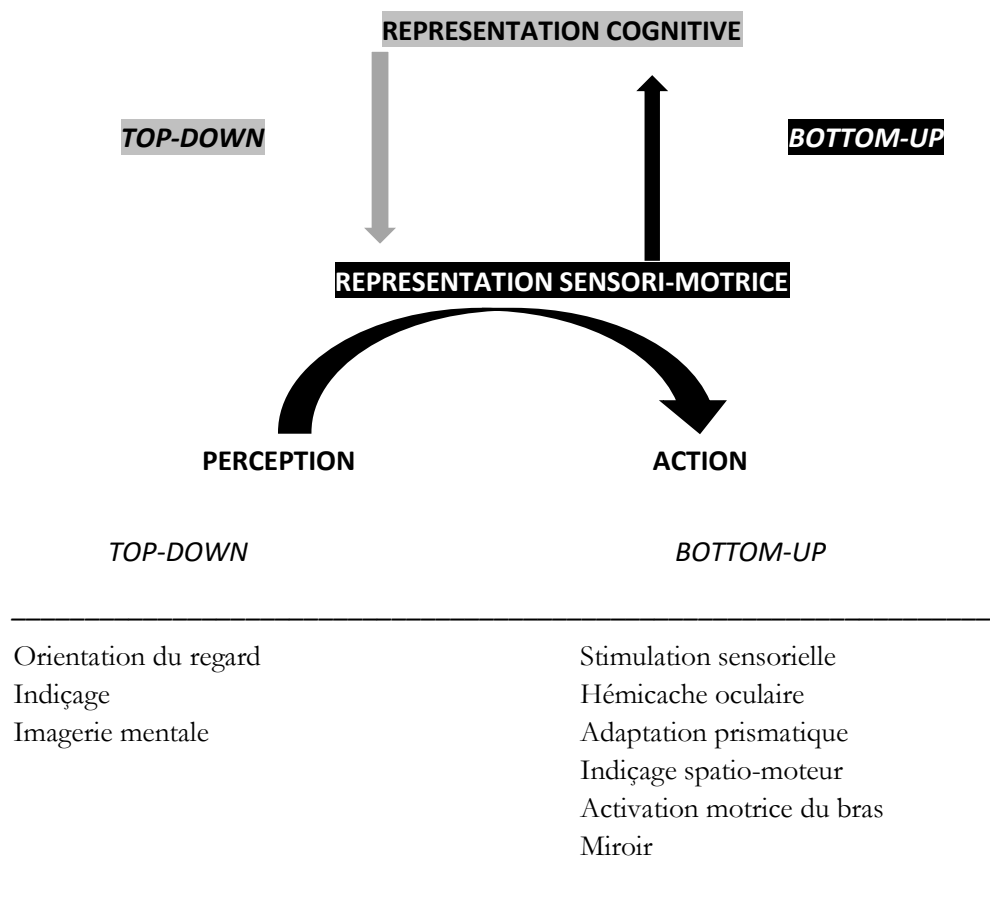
REPRESENTATION COGNITIVE

TOP-DOWN

BOTTOM-UP

REPRESENTATION SENSORI-MOTRICE

PERCEPTION

ACTION

TOP-DOWN

BOTTOM-UP

Orientation du regard
Indiçage
Imagerie mentale

Stimulation sensorielle
Hémicache oculaire
Adaptation prismatique
Indiçage spatio-moteur
Activation motrice du bras
Miroir